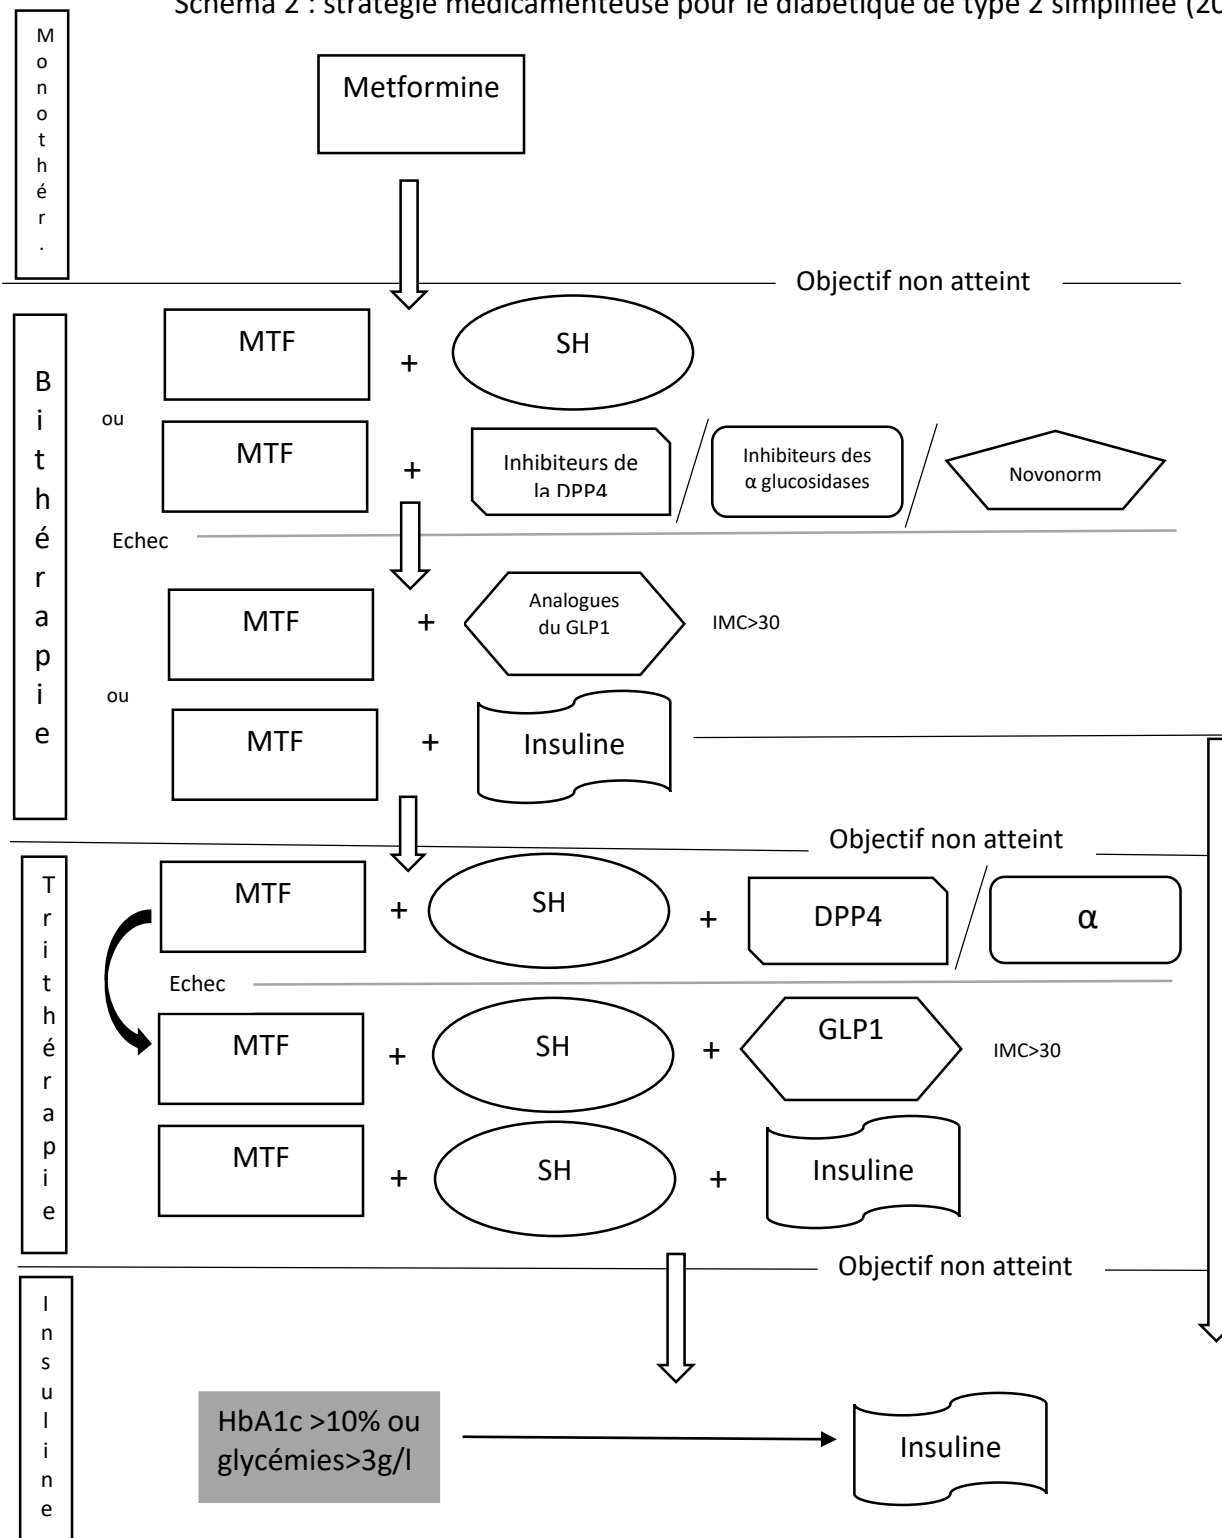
Schéma 2 : stratégie médicamenteuse pour le diabétique de type 2 simplifiée (20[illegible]

Monothér.

Metformine

Objectif non atteint

Bithérapie

MTF + SH

ou

MTF + Inhibiteurs de la DPP4 / Inhibiteurs des α glucosidases / Novonorm

Echec

MTF + Analogues du GLP1 IMC>30

ou

MTF + Insuline

Objectif non atteint

Trithérapie

MTF + SH + DPP4 / α

Echec

MTF + SH + GLP1 IMC>30

MTF + SH + Insuline

Objectif non atteint

Insuline

HbA1c >10% ou glycémies>3g/l

Insuline